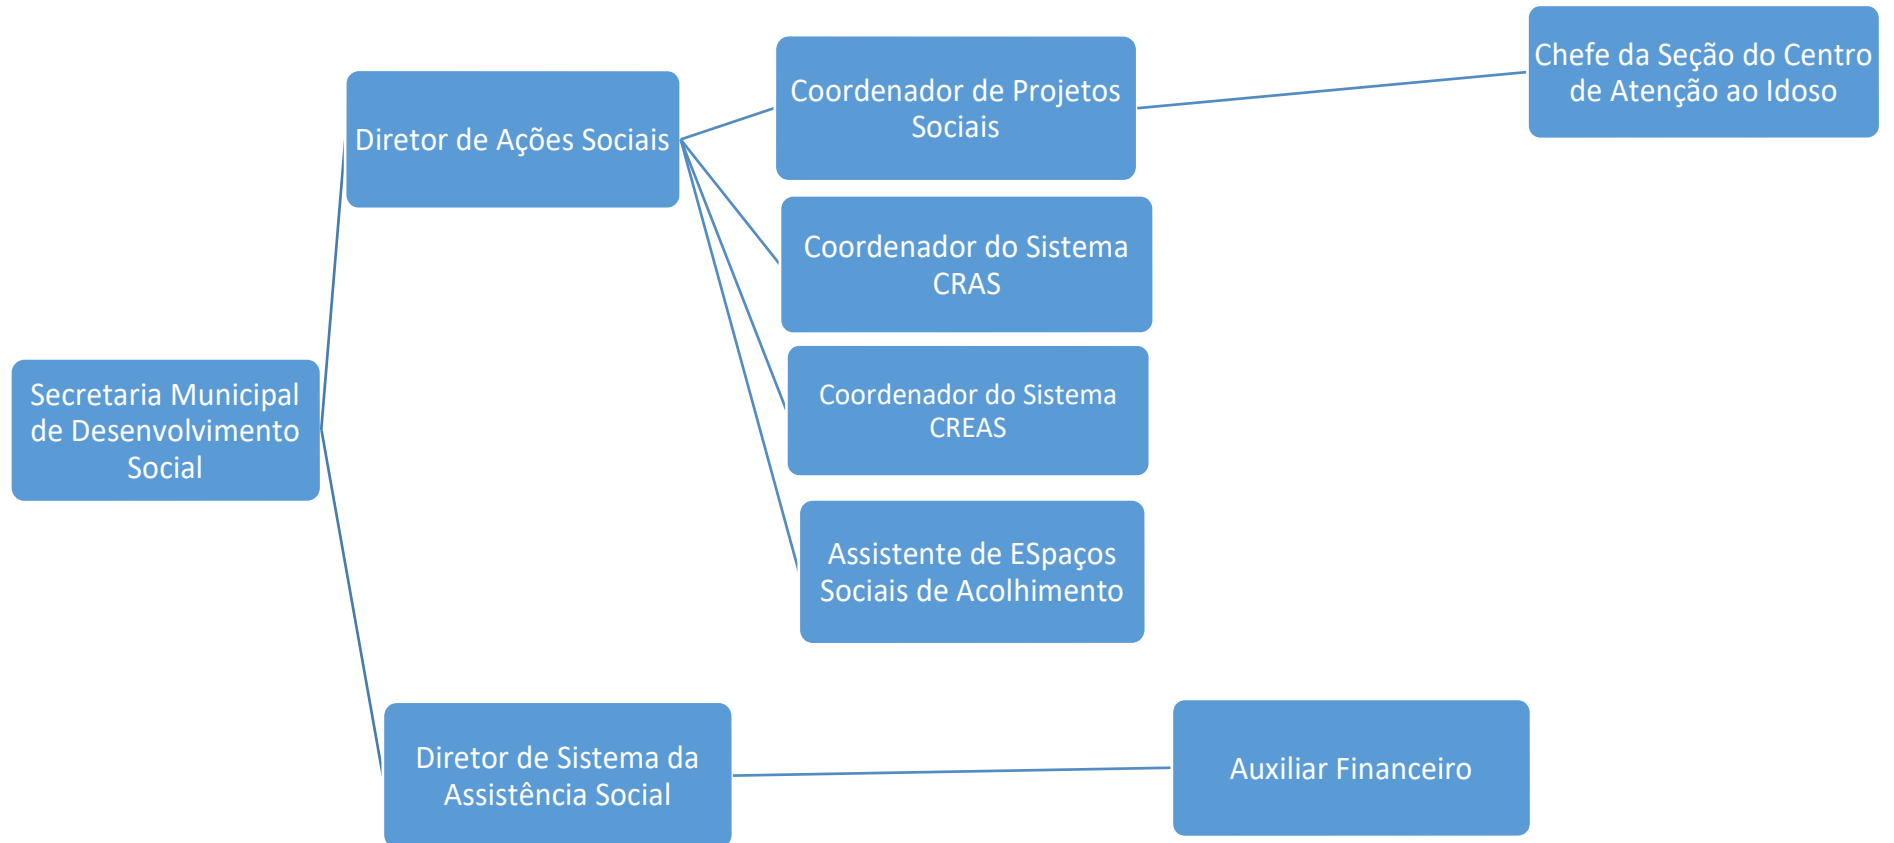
Secretaria Municipal de Desenvolvimento Social

Diretor de Ações Sociais

Coordenador de Projetos Sociais

Chefe da Seção do Centro de Atenção ao Idoso

Coordenador do Sistema CRAS

Coordenador do Sistema CREAS

Assistente de ESpaços Sociais de Acolhimento

Diretor de Sistema da Assistência Social

Auxiliar Financeiro